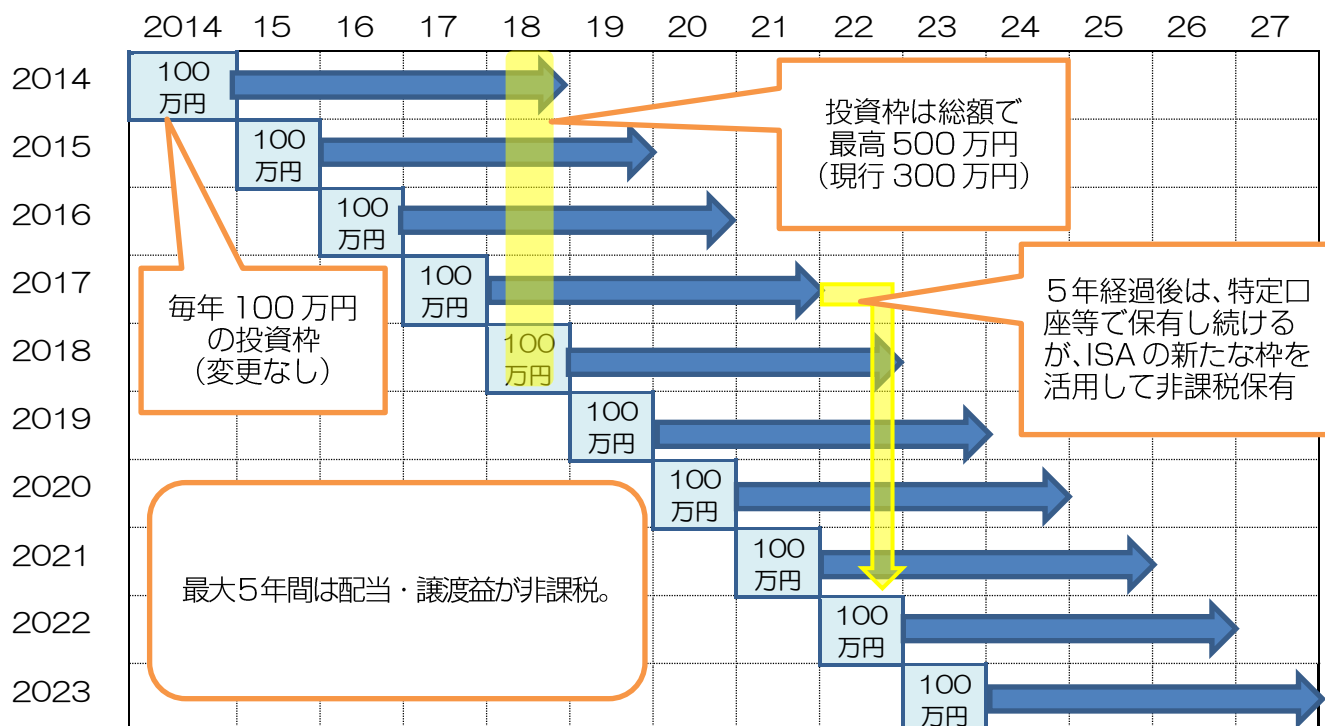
2014 15 16 17 18 19 20 21 22 23 24 25 26 27

2014
2015
2016
2017
2018
2019
2020
2021
2022
2023

100 万円
100 万円
100 万円
100 万円
100 万円
100 万円
100 万円
100 万円
100 万円
100 万円

投資枠は総額で
最高 500 万円
(現行 300 万円)

毎年 100 万円
の投資枠
(変更なし)

５年経過後は、特定口座等で保有し続けるが、ISA の新たな枠を活用して非課税保有

最大５年間は配当・譲渡益が非課税。